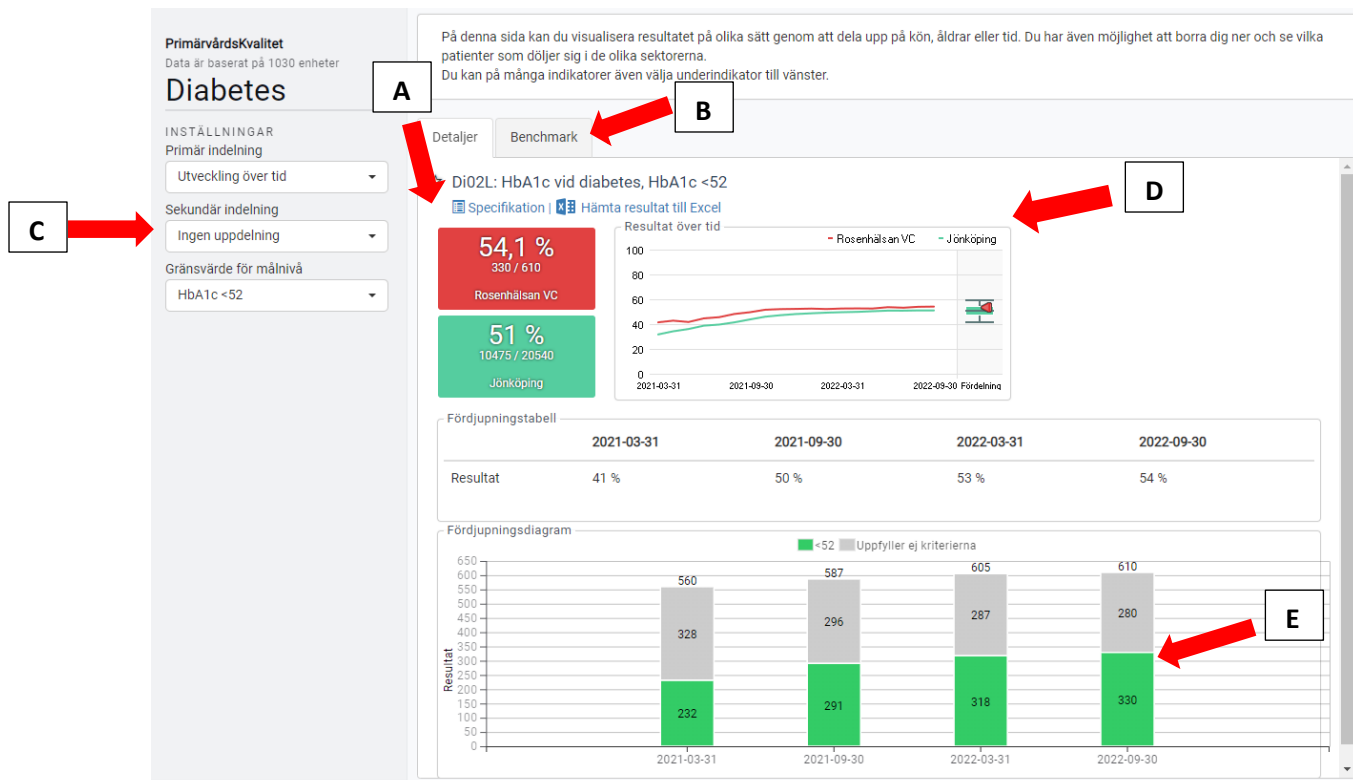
PrimärvårdsKvalitet
Data är baserat på 1030 enheter

Diabetes

INSTÄLLNINGAR
Primär indelning
Utveckling över tid
Sekundär indelning
Ingen uppdelning
Gränsvärde för målnivå
HbA1c <52

C

A

B

D

E

På denna sida kan du visualisera resultatet på olika sätt genom att dela upp på kön, åldrar eller tid. Du har även möjlighet att borra dig ner och se vilka patienter som döljer sig i de olika sektorerna.
Du kan på många indikatorer även välja underindikator till vänster.

Detaljer | Benchmark

Di02L: HbA1c vid diabetes, HbA1c <52
Specifikation | Hämta resultat till Excel

54,1 %
330 / 610
Rosenhälsan VC

51 %
10475 / 20540
Jönköping

Resultat över tid
Rosenhälsan VC Jönköping
100
80
60
40
20
0
2021-03-31 2021-09-30 2022-03-31 2022-09-30 Fördelning

Fördjupningstabell

| | 2021-03-31 | 2021-09-30 | 2022-03-31 | 2022-09-30 |
|---|---|---|---|---|
| Resultat | 41 % | 50 % | 53 % | 54 % |

Fördjupningsdiagram
<52 Uppfyller ej kriterierna
650
600
550
500
450
400
350
300
250
200
150
100
50
0
Resultat
560 328 232
587 296 291
605 287 318
610 280 330
2021-03-31 2021-09-30 2022-03-31 2022-09-30